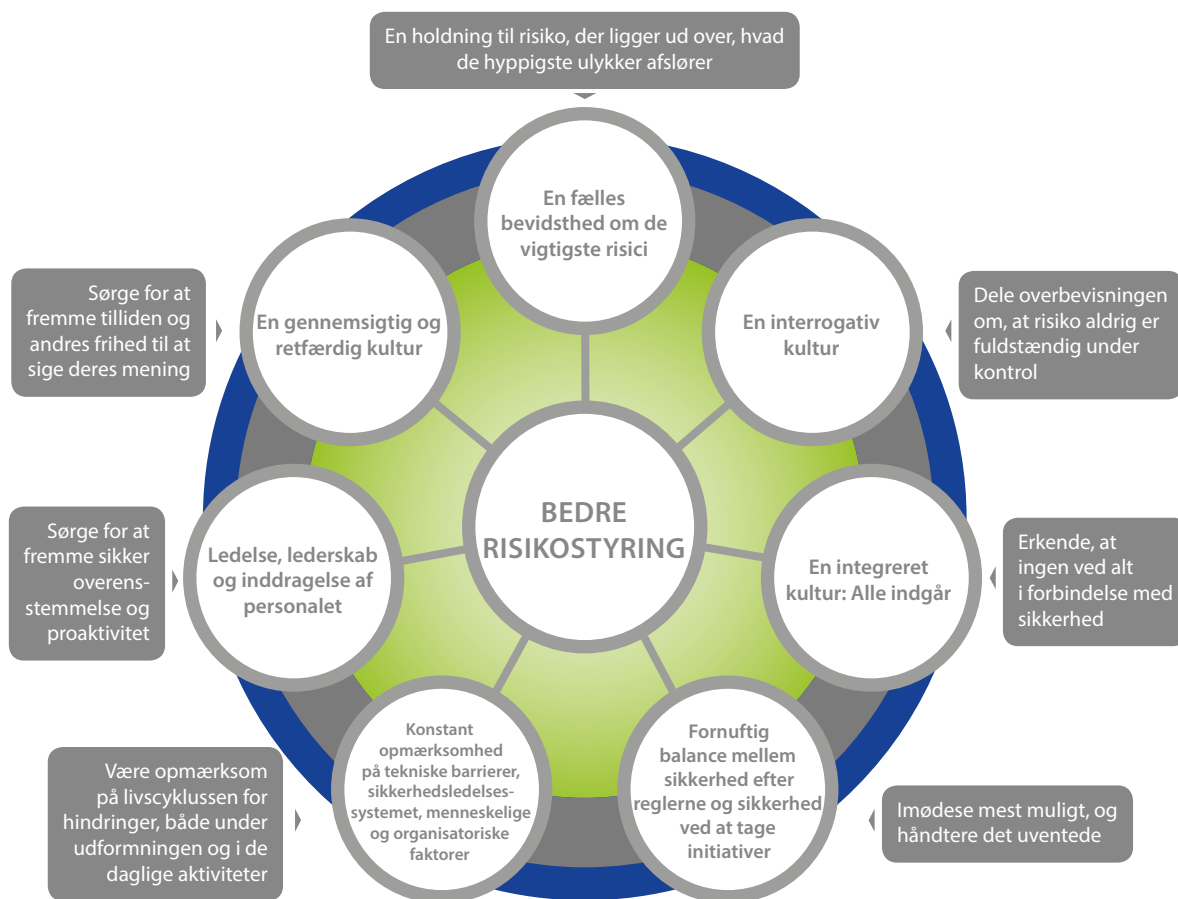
En holdning til risiko, der ligger ud over, hvad de hyppigste ulykker afslører

En fælles bevidsthed om de vigtigste risici

Sørge for at fremme tilliden og andres frihed til at sige deres mening

En gennemsigtig og retfærdig kultur

En interrogativ kultur

Dele overbevisningen om, at risiko aldrig er fuldstændig under kontrol

BEDRE RISIKOSTYRING

Sørge for at fremme sikker overensstemmelse og proaktivitet

Ledelse, lederskab og inddragelse af personalet

En integreret kultur: Alle indgår

Erkende, at ingen ved alt i forbindelse med sikkerhed

Konstant opmærksomhed på tekniske barrierer, sikkerhedsledelsessystemet, menneskelige og organisatoriske faktorer

Fornuftig balance mellem sikkerhed efter reglerne og sikkerhed ved at tage initiativer

Være opmærksom på livscyklussen for hindringer, både under udformningen og i de daglige aktiviteter

Imødese mest muligt, og håndtere det uventede